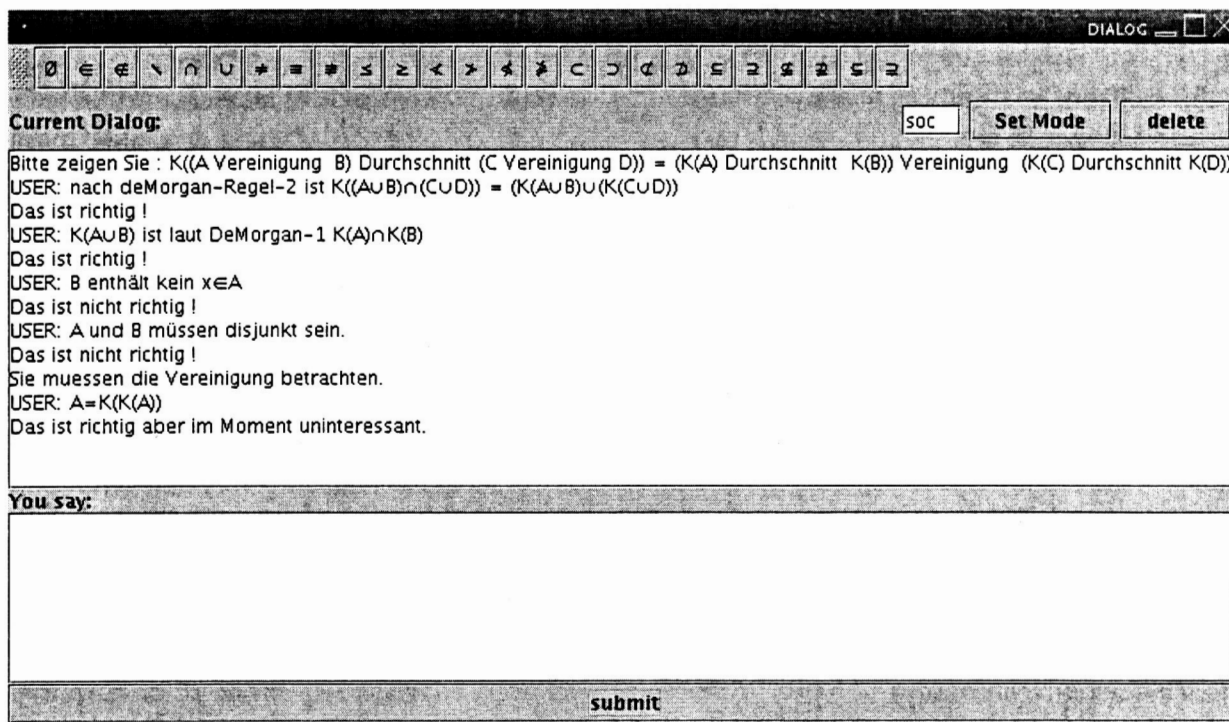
DIALOG

$\emptyset$ $\in$ $\notin$ $\setminus$ $\cap$ $\cup$ $\neq$ $=$ $\neq$ $\leq$ $\geq$ $<$ $>$ $\nless$ $\ngtr$ $\subset$ $\supset$ $\not\subset$ $\not\supset$ $\subseteq$ $\supseteq$ $\nsubseteq$ $\nsupseteq$ $\subseteq$ $\supseteq$

Current Dialog: soc Set Mode delete

Bitte zeigen Sie : K((A Vereinigung B) Durchschnitt (C Vereinigung D)) = (K(A) Durchschnitt K(B)) Vereinigung (K(C) Durchschnitt K(D))
USER: nach deMorgan-Regel-2 ist K((A∪B)∩(C∪D)) = (K(A∪B)∪(K(C∪D))
Das ist richtig !
USER: K(A∪B) ist laut DeMorgan-1 K(A)∩K(B)
Das ist richtig !
USER: B enthält kein x∈A
Das ist nicht richtig !
USER: A und B müssen disjunkt sein.
Das ist nicht richtig !
Sie muessen die Vereinigung betrachten.
USER: A=K(K(A))
Das ist richtig aber im Moment uninteressant.

You say:

submit